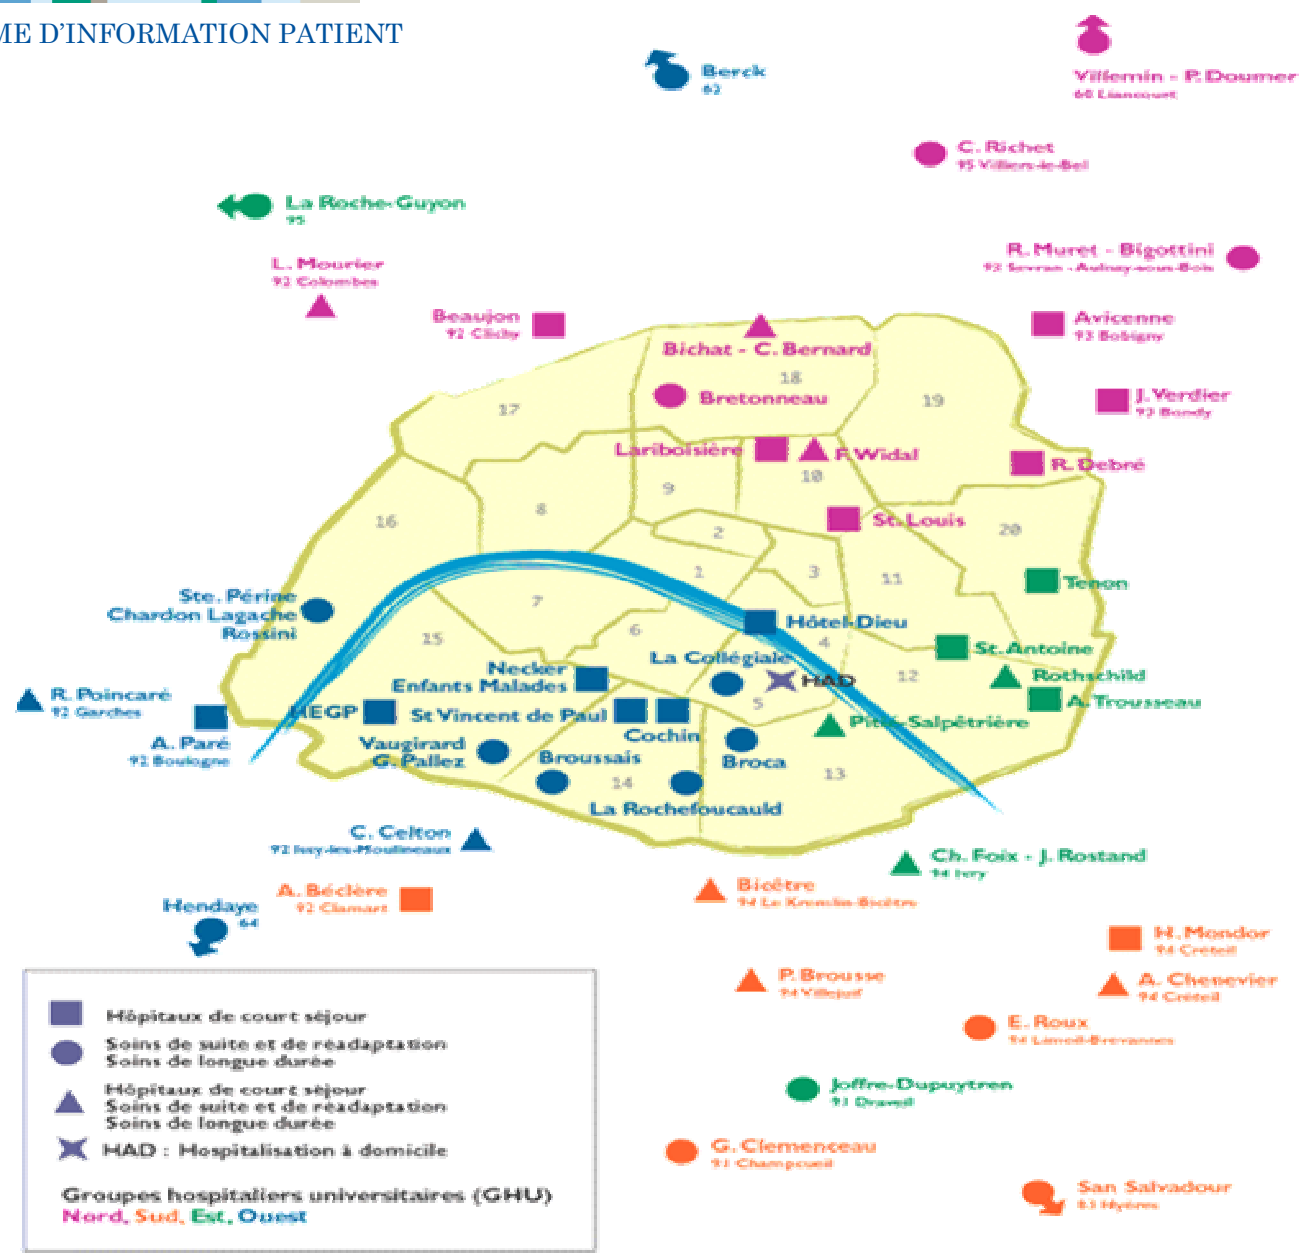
ME D'INFORMATION PATIENT

Berck
62

Villemin - P. Doumer
60 Liancourt

C. Richet
95 Villiers-le-Bel

La Roche-Guyon
95

R. Muret - Bigottini
93 Sevran - Aulnay-sous-Bois

L. Mourier
92 Colombes

Beaujon
92 Clichy

Avicenne
93 Bobigny

Bichat - C. Bernard

18

Bretonneau

19

J. Verdier
93 Bondy

17

Lariboisière

F. Widal

R. Debré

10

9

8

16

St. Louis

20

2

1

3

11

Tenon

7

Ste. Périne
Chardon Lagache
Rossini

15

Hôtel-Dieu

4

6

St. Antoine

La Collégiale

Necker
Enfants Malades

HAD

12

Rothschild

R. Poincaré
92 Garches

5

A. Trousseau

HEGP

St Vincent de Paul

Pitié-Salpêtrière

A. Paré
92 Boulogne

Cochin

Vaugirard
G. Pallez

Broca

Broussais

14

13

La Rochefoucauld

C. Celton
92 Issy-les-Moulineaux

Ch. Foix - J. Rostand
94 Ivry

A. Béclère
92 Clamart

Bicêtre
94 Le Kremlin-Bicêtre

Hendaye
64

H. Mondor
94 Créteil

P. Brousse
94 Villejuif

A. Chenevier
94 Créteil

Hôpitaux de court séjour

Soins de suite et de réadaptation
Soins de longue durée

E. Roux
94 Limeil-Brévannes

Hôpitaux de court séjour
Soins de suite et de réadaptation
Soins de longue durée

Joffre-Dupuytren
91 Draveil

HAD : Hospitalisation à domicile

G. Clemenceau
91 Champcueil

Groupes hospitaliers universitaires (GHU)
Nord, Sud, Est, Ouest

San Salvadour
83 Hyères